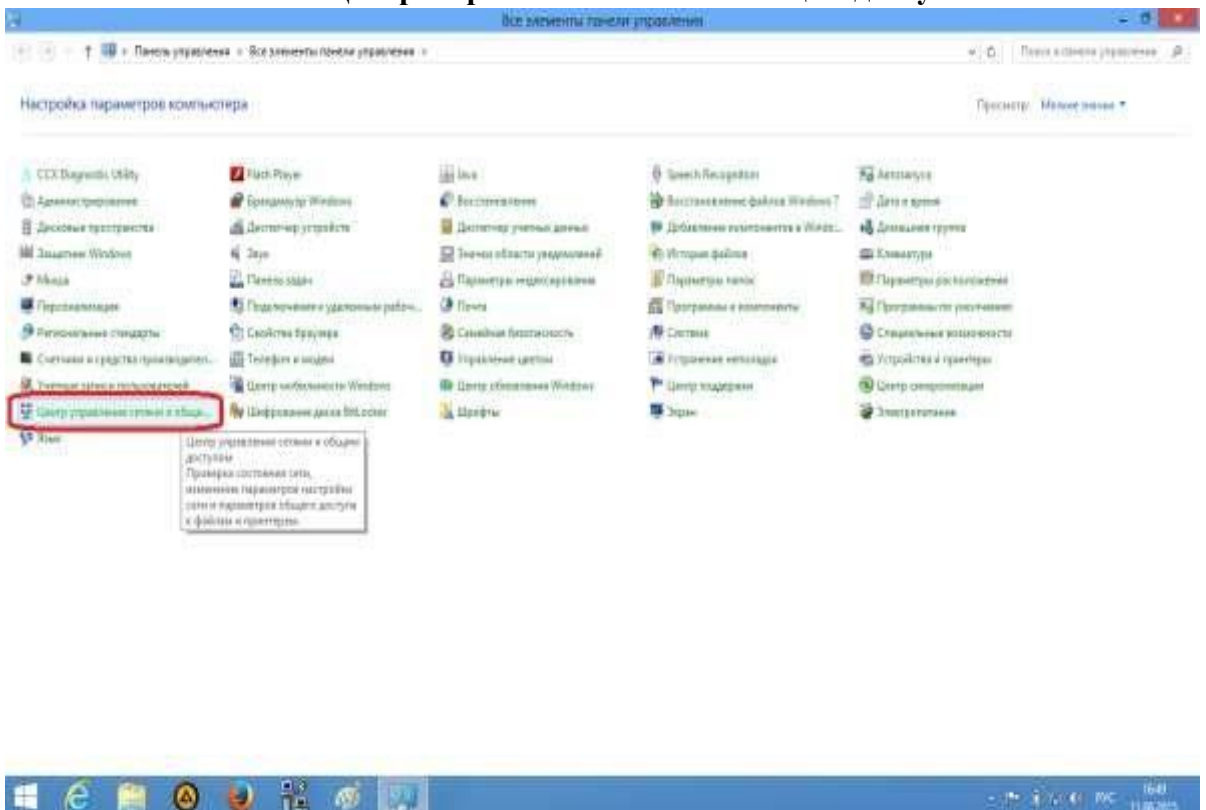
Все элементы панели управления

Панель управления › Все элементы панели управления ›

Поиск в панели управления

Настройка параметров компьютера

Просмотр: Мелкие значки ▾

CCX Diagnostic Utility
Администрирование
Дисковые пространства
Защитник Windows
Мышь
Персонализация
Региональные стандарты
Счетчики и средства производител...
Учетные записи пользователей
Центр управления сетями и общи...
Язык

Flash Player
Брандмауэр Windows
Диспетчер устройств
Звук
Панель задач
Подключения к удаленным рабоч...
Свойства браузера
Телефон и модем
Центр мобильности Windows
Шифрование диска BitLocker

Java
Восстановление
Диспетчер учетных данных
Значки области уведомлений
Параметры индексирования
Почта
Семейная безопасность
Управление цветом
Центр обновления Windows
Шрифты

Speech Recognition
Восстановление файлов Windows 7
Добавление компонентов в Windo...
История файлов
Параметры папок
Программы и компоненты
Система
Устранение неполадок
Центр поддержки
Экран

Автозапуск
Дата и время
Домашняя группа
Клавиатура
Параметры расположения
Программы по умолчанию
Специальные возможности
Устройства и принтеры
Центр синхронизации
Электропитание

Центр управления сетями и общим доступом
Проверка состояния сети, изменение параметров настройки сети и параметров общего доступа к файлам и принтерам.

РУС
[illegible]